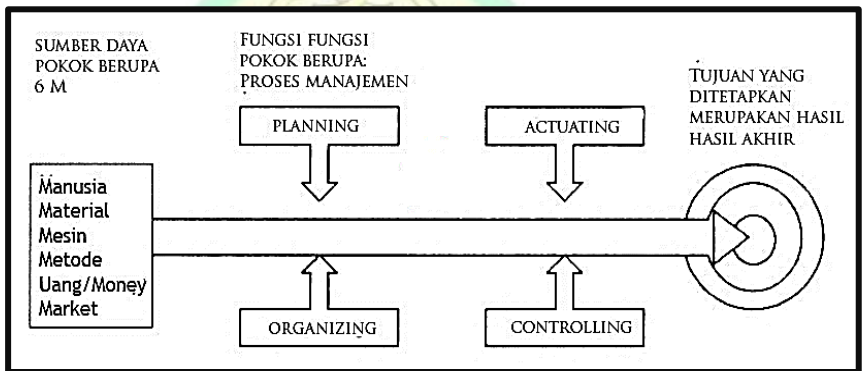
SUMBER DAYA POKOK BERUPA 6 M

FUNGSI FUNGSI POKOK BERUPA: PROSES MANAJEMEN

TUJUAN YANG DITETAPKAN MERUPAKAN HASIL HASIL AKHIR

PLANNING

ACTUATING

Manusia
Material
Mesin
Metode
Uang/Money
Market

ORGANIZING

CONTROLLING